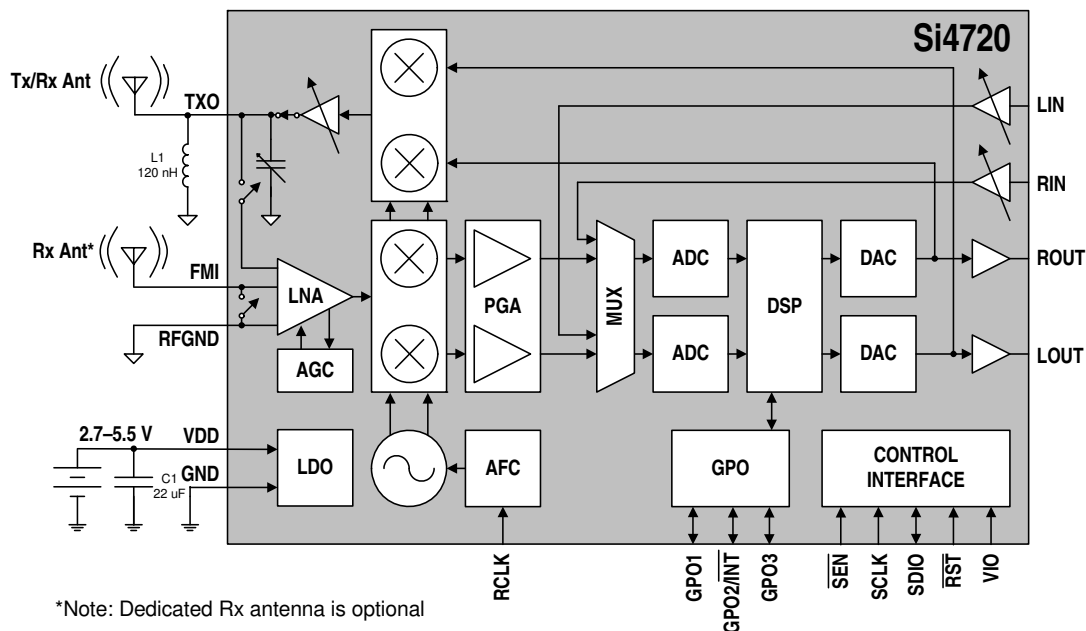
Si4720

Tx/Rx Ant

TXO

L1
120 nH

Rx Ant*

FMI

RFGND

LNA

AGC

PGA

MUX

ADC

ADC

DSP

DAC

DAC

LIN

RIN

ROUT

LOUT

2.7–5.5 V

VDD

GND

C1
22 uF

LDO

AFC

GPO

CONTROL INTERFACE

RCLK

GPO1

GPO2/$\overline{INT}$

GPO3

$\overline{SEN}$

SCLK

SDIO

$\overline{RST}$

VIO

*Note: Dedicated Rx antenna is optional